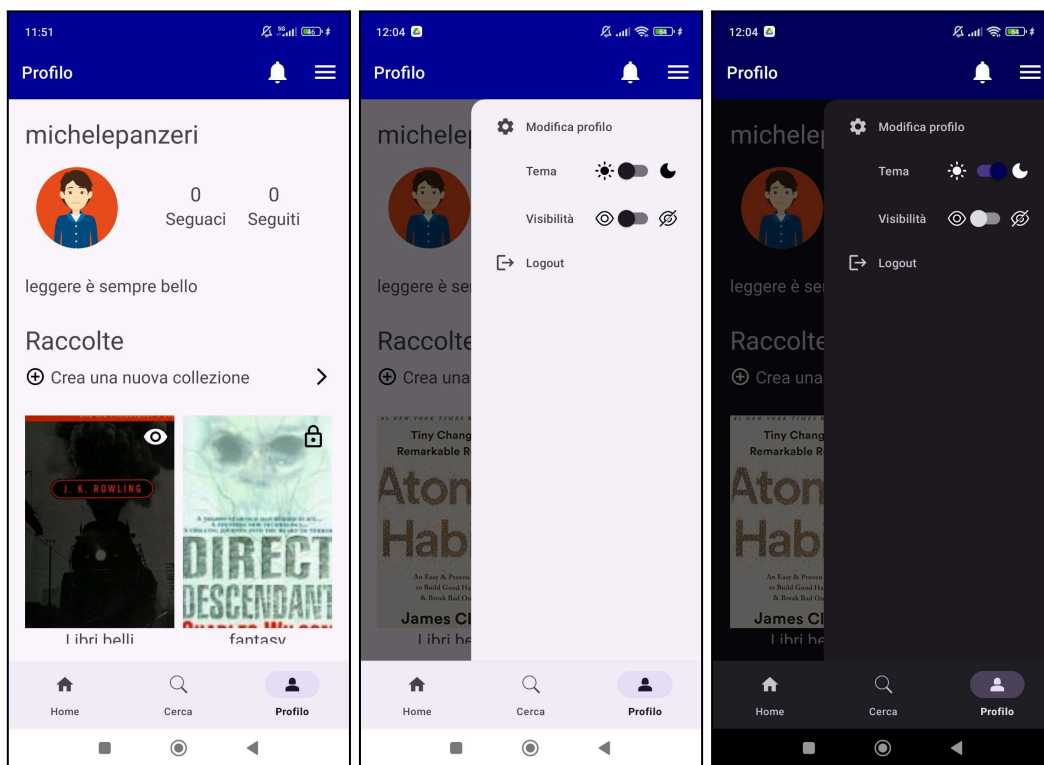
11:51

Profilo

michelepanzeri

0
Seguaci

0
Seguiti

leggere è sempre bello

Raccolte

Crea una nuova collezione

J. K. ROWLING

DIRECT DESCENDANT

Libri belli

fantasy

Home

Cerca

Profilo

12:04

Profilo

michelep

Modifica profilo

Tema

Visibilità

Logout

leggere è se

Raccolte

Crea una

Tiny Chang
Remarkable R

Atom
Hab

An Easy & Proven
to Build Good Ha
& Break Bad On

James Cl

Libri be

Home

Cerca

Profilo

12:04

Profilo

michelep

Modifica profilo

Tema

Visibilità

Logout

leggere è se

Raccolte

Crea una

Tiny Chang
Remarkable R

Atom
Hab

An Easy & Proven
to Build Good Ha
& Break Bad On

James Cl

Libri be

Home

Cerca

Profilo